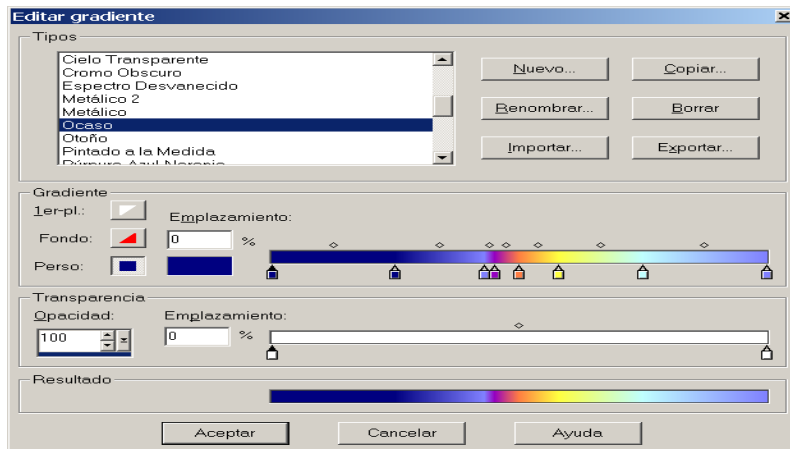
Editar gradiente

Tipos

Cielo Transparente
Cromo Obscuro
Espectro Desvanecido
Metálico 2
Metálico
Ocaso
Otoño
Pintado a la Medida
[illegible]

Nuevo...
Copiar...
Renombrar...
Borrar
Importar...
Exportar...

Gradiente

1er-pl.:
Emplazamiento:
Fondo:
0
%
Perso:

Transparencia

Opacidad:
Emplazamiento:
100
0
%

Resultado

Aceptar
Cancelar
Ayuda